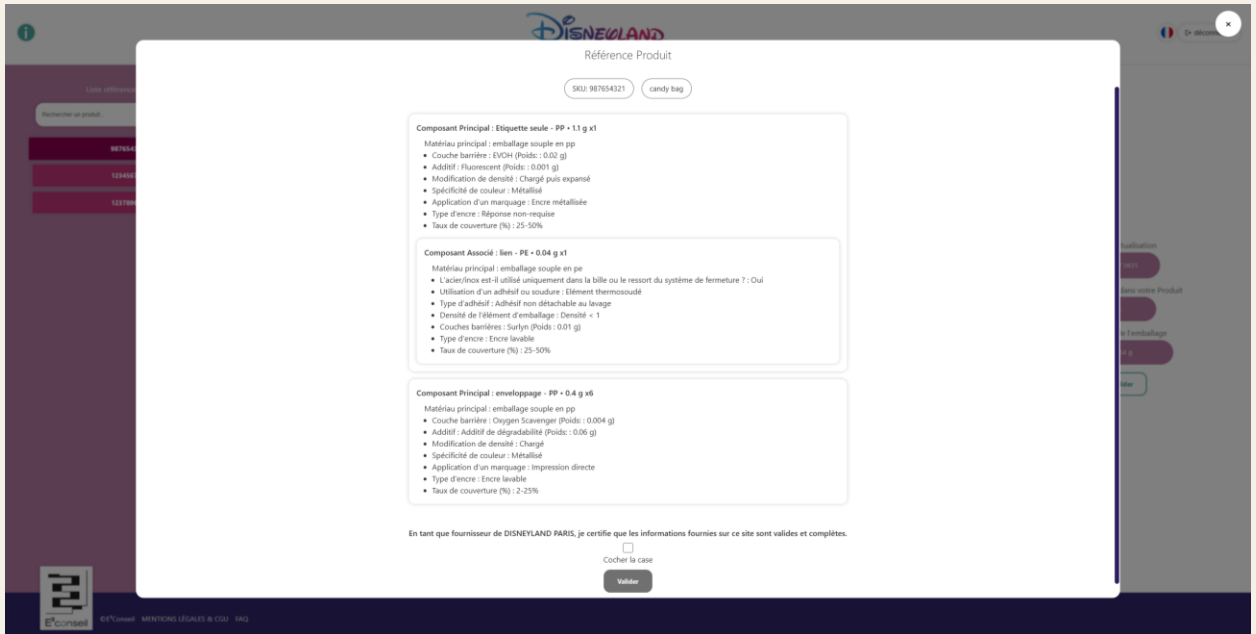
Disneyland

Référence Produit

SKU: 987654321 | candy bag

Composant Principal : Etiquette seule - PP • 1.1 g x1

Matériau principal : emballage souple en pp
- Couche barrière : EVOH (Poids : 0.02 g)
- Additif : Fluorescent (Poids : 0.001 g)
- Modification de densité : Chargé puis expansé
- Spécificité de couleur : Métallisé
- Application d'un marquage : Encre métallisée
- Type d'encre : Réponse non-requise
- Taux de couverture (%) : 25-50%

Composant Associé : lien - PE • 0.04 g x1

Matériau principal : emballage souple en pe
- L'acier/inox est-il utilisé uniquement dans la bille ou le ressort du système de fermeture ? : Oui
- Utilisation d'un adhésif ou soudure : Elément thermosoudé
- Type d'adhésif : Adhésif non détachable au lavage
- Densité de l'élément d'emballage : Densité < 1
- Couches barrières : Surlyn (Poids : 0.01 g)
- Type d'encre : Encre lavable
- Taux de couverture (%) : 25-50%

Composant Principal : enveloppage - PP • 0.4 g x6

Matériau principal : emballage souple en pp
- Couche barrière : Oxygen Scavenger (Poids : 0.004 g)
- Additif : Additif de dégradabilité (Poids : 0.06 g)
- Modification de densité : Chargé
- Spécificité de couleur : Métallisé
- Application d'un marquage : Impression directe
- Type d'encre : Encre lavable
- Taux de couverture (%) : 2-25%

En tant que fournisseur de DISNEYLAND PARIS, je certifie que les informations fournies sur ce site sont valides et complètes.

Cocher la case

Valider

Liste référence
Rechercher un produit
987654
1234567
1237896
ctualisation
dans votre Produit
e l'emballage
déconn
E³conseil
©E³Conseil MENTIONS LÉGALES & CGU FAQ